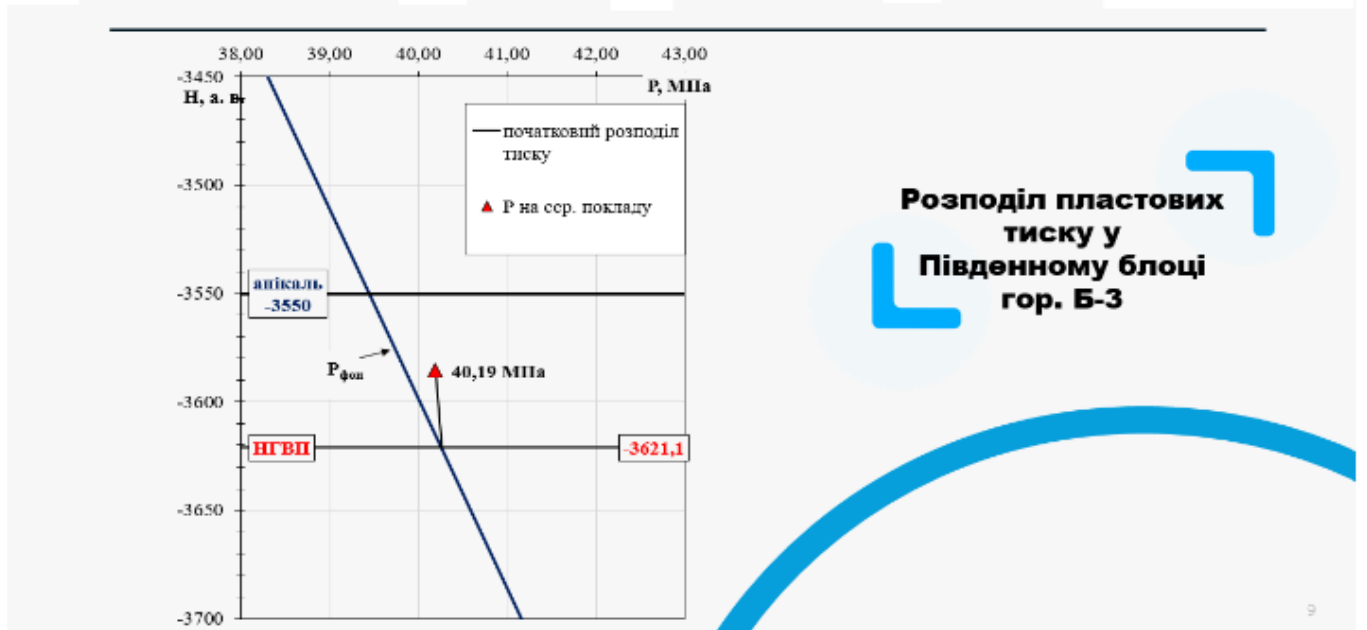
38,00 39,00 40,00 41,00 42,00 43,00

P, МПа

H, а. в.

-3450

-3500

-3550

-3600

-3650

-3700

початковий розподіл тиску

▲ P на сер. покладу

апікаль -3550

$P_{фон}$

40,19 МПа

НГВП

-3621,1

Розподіл пластових тиску у Південному блоці гор. Б-3

9